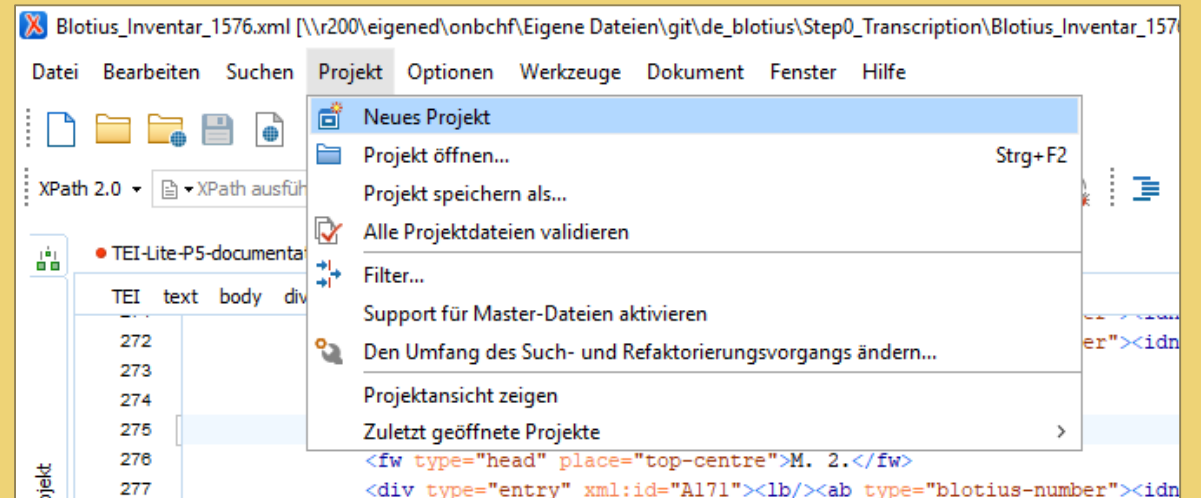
Blotius_Inventar_1576.xml [\\r200\eigened\onbchf\Eigene Dateien\git\de_blotius\Step0_Transcription\Blotius_Inventar_157

Datei Bearbeiten Suchen Projekt Optionen Werkzeuge Dokument Fenster Hilfe

XPath 2.0 XPath ausfüh

TEI-Lite-P5-documentat

TEI text body div

Projekt

Neues Projekt
Projekt öffnen... Strg+F2
Projekt speichern als...
Alle Projektdateien validieren
Filter...
Support für Master-Dateien aktivieren
Den Umfang des Such- und Refaktorierungsvorgangs ändern...
Projektansicht zeigen
Zuletzt geöffnete Projekte

272 er"><idn
273
274
275
276 <fw type="head" place="top-centre">M. 2.</fw>
277 <div type="entry" xml:id="A171"><lb/><ab type="blotius-number"><idn